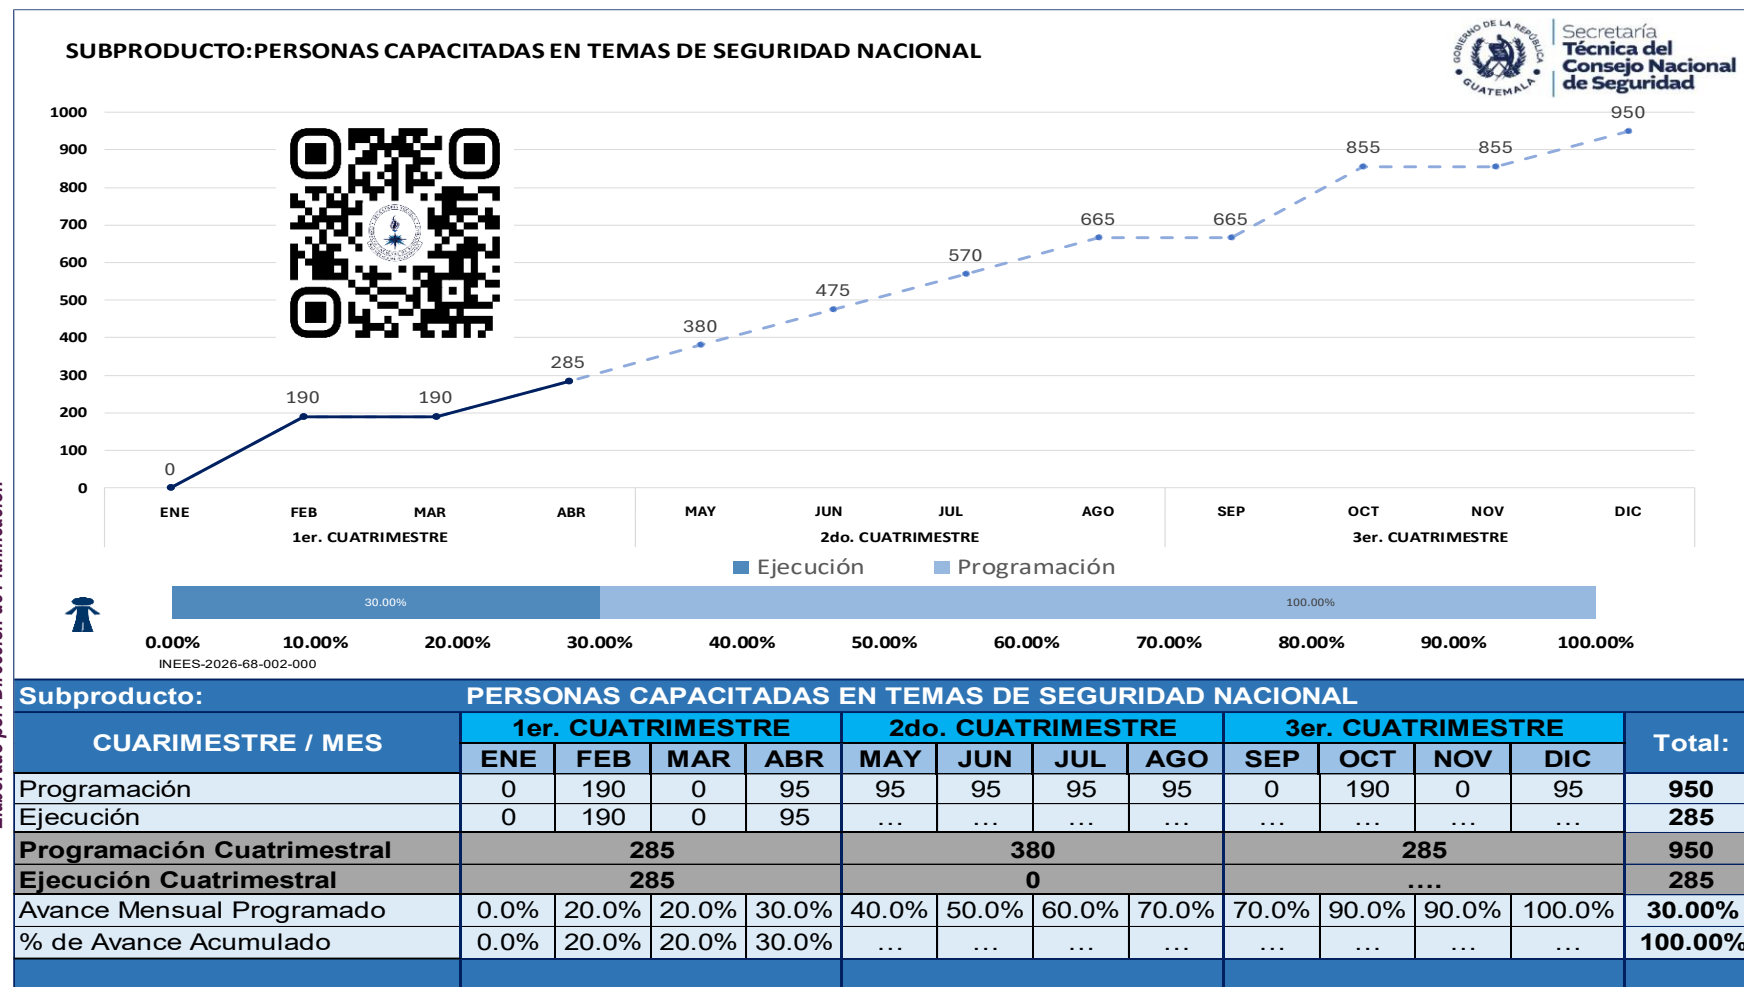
SUBPRODUCTO:PERSONAS CAPACITADAS EN TEMAS DE SEGURIDAD NACIONAL

GOBIERNO DE LA REPÚBLICA GUATEMALA
Secretaría Técnica del Consejo Nacional de Seguridad

1000
900
800
700
600
500
400
300
200
100
0

0
190
190
285
380
475
570
665
665
855
855
950

ENE FEB MAR ABR
1er. CUATRIMESTRE
MAY JUN JUL AGO
2do. CUATRIMESTRE
SEP OCT NOV DIC
3er. CUATRIMESTRE

Ejecución Programación

30.00%
100.00%

0.00% 10.00% 20.00% 30.00% 40.00% 50.00% 60.00% 70.00% 80.00% 90.00% 100.00%

INEES-2026-68-002-000

Elaborado por: Dirección de Planificación

Subproducto: PERSONAS CAPACITADAS EN TEMAS DE SEGURIDAD NACIONAL

| CUARIMESTRE / MES | 1er. CUATRIMESTRE | | | | 2do. CUATRIMESTRE | | | | 3er. CUATRIMESTRE | | | | Total: |
|---|---|---|---|---|---|---|---|---|---|---|---|---|---|
| | ENE | FEB | MAR | ABR | MAY | JUN | JUL | AGO | SEP | OCT | NOV | DIC | |
| Programación | 0 | 190 | 0 | 95 | 95 | 95 | 95 | 95 | 0 | 190 | 0 | 95 | 950 |
| Ejecución | 0 | 190 | 0 | 95 | ... | ... | ... | ... | ... | ... | ... | ... | 285 |
| Programación Cuatrimestral | 285 | | | | 380 | | | | 285 | | | | 950 |
| Ejecución Cuatrimestral | 285 | | | | 0 | | | | .... | | | | 285 |
| Avance Mensual Programado | 0.0% | 20.0% | 20.0% | 30.0% | 40.0% | 50.0% | 60.0% | 70.0% | 70.0% | 90.0% | 90.0% | 100.0% | 30.00% |
| % de Avance Acumulado | 0.0% | 20.0% | 20.0% | 30.0% | ... | ... | ... | ... | ... | ... | ... | ... | 100.00% |